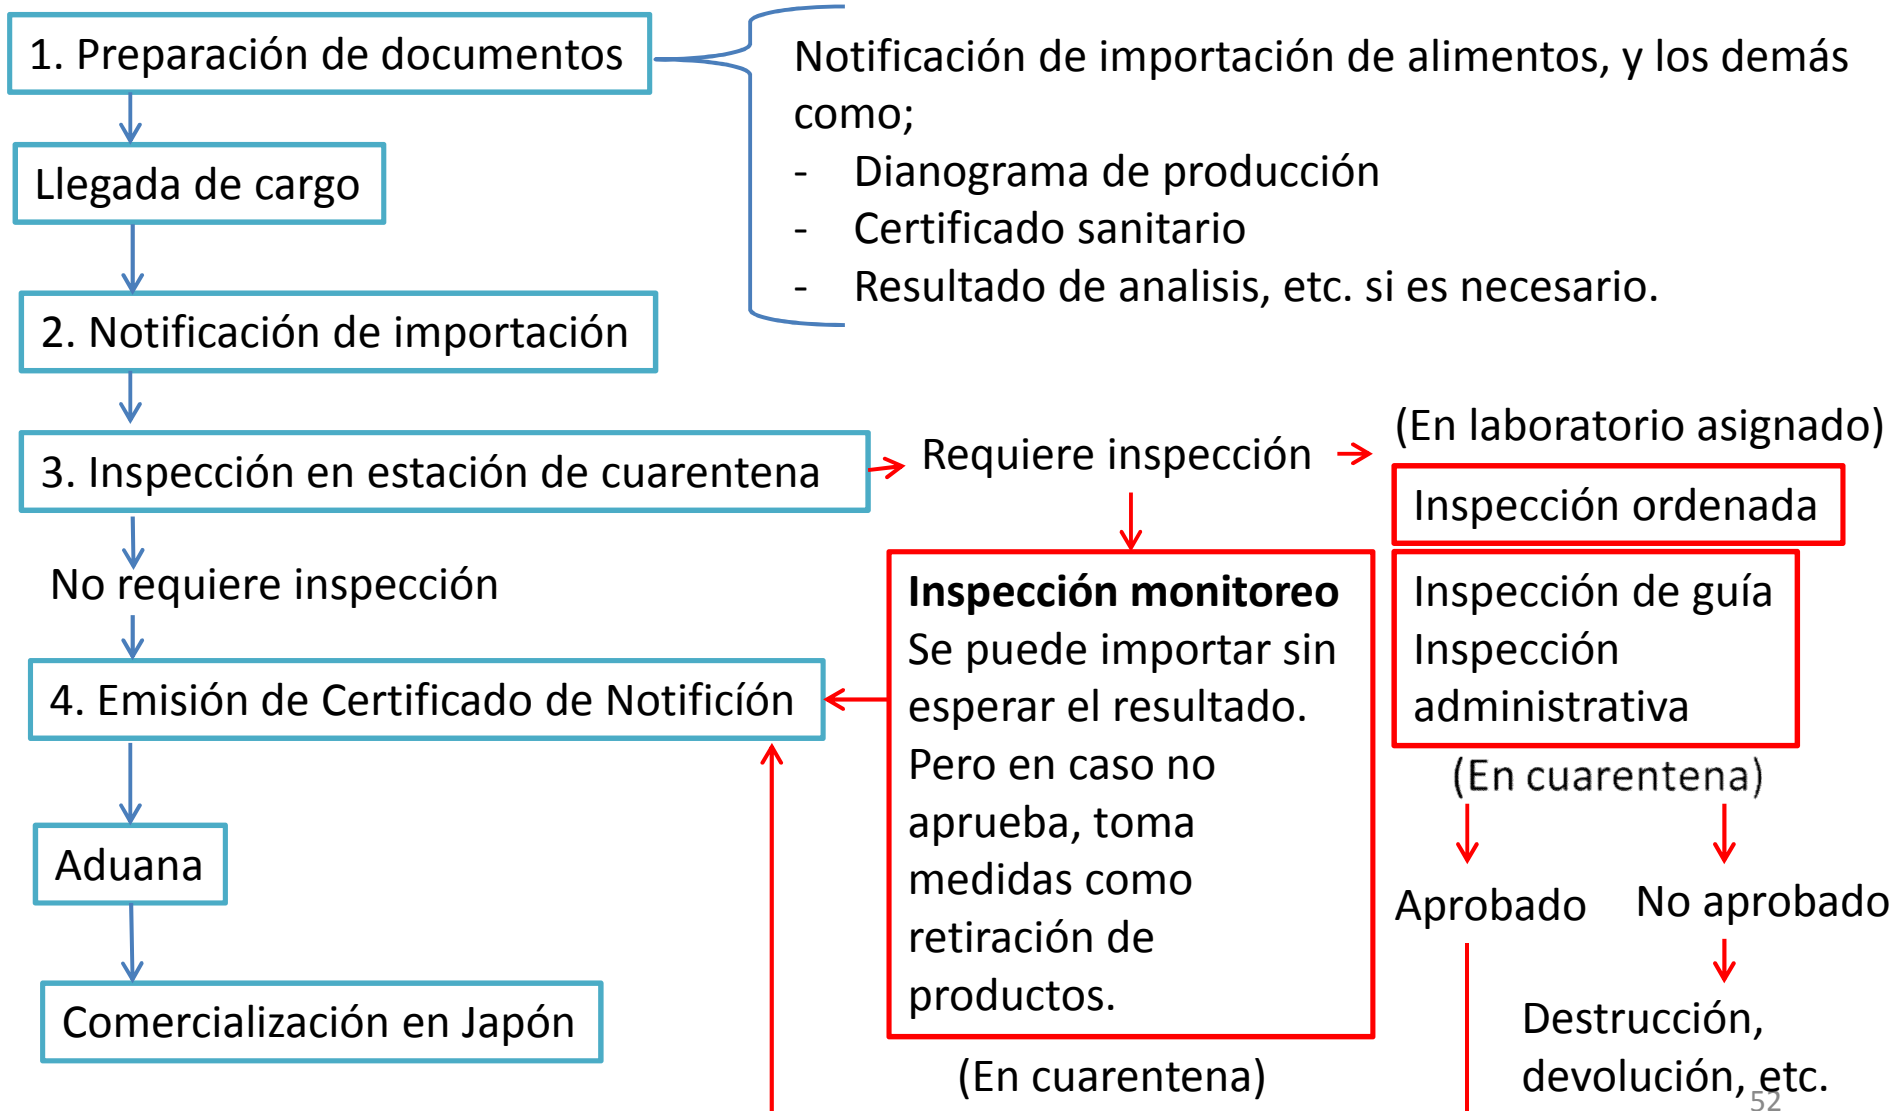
1. Preparación de documentos

Notificación de importación de alimentos, y los demás como;
- Dianograma de producción
- Certificado sanitario
- Resultado de analisis, etc. si es necesario.

Llegada de cargo

2. Notificación de importación

3. Inspección en estación de cuarentena

Requiere inspección

(En laboratorio asignado)

Inspección ordenada

Inspección de guía
Inspección administrativa

No requiere inspección

**Inspección monitoreo**
Se puede importar sin esperar el resultado. Pero en caso no aprueba, toma medidas como retiración de productos.

4. Emisión de Certificado de Notificíón

(En cuarentena)

Aprobado

No aprobado

Aduana

Destrucción, devolución, etc.

Comercialización en Japón

(En cuarentena)

52